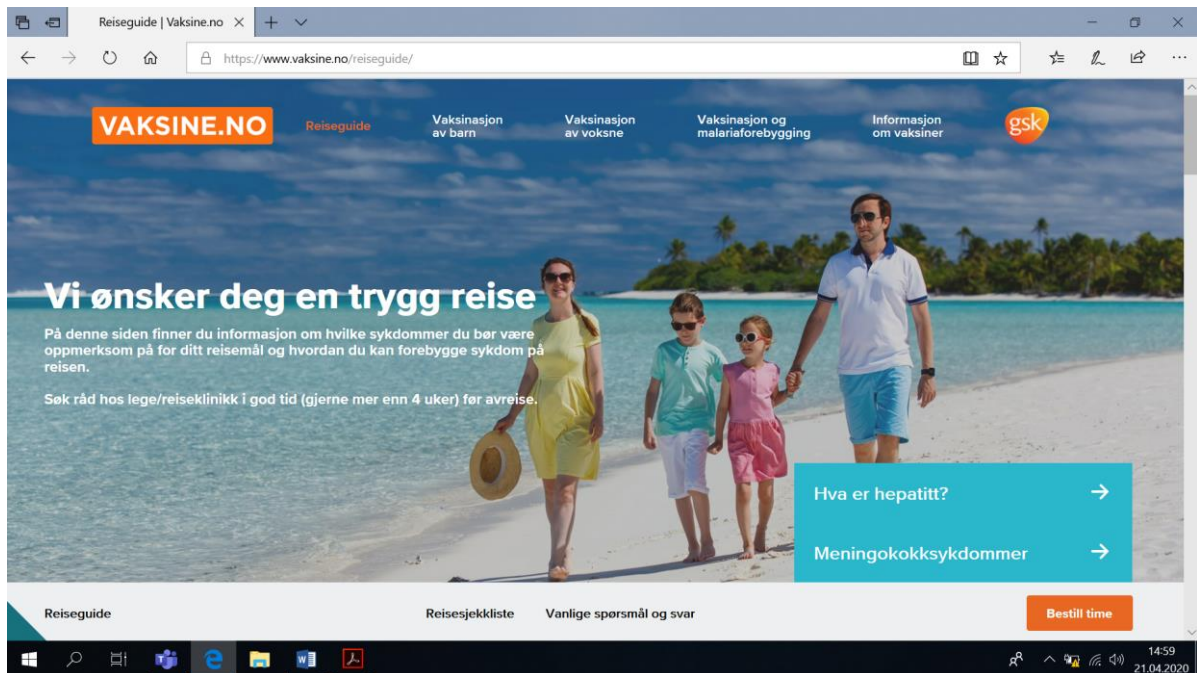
Reiseguide | Vaksine.no

https://www.vaksine.no/reiseguide/

VAKSINE.NO

Reiseguide

Vaksinasjon av barn

Vaksinasjon av voksne

Vaksinasjon og malariaforebygging

Informasjon om vaksiner

gsk

Vi ønsker deg en trygg reise

På denne siden finner du informasjon om hvilke sykdommer du bør være oppmerksom på for ditt reisemål og hvordan du kan forebygge sykdom på reisen.

Søk råd hos lege/reiseklinikk i god tid (gjerne mer enn 4 uker) før avreise.

Hva er hepatitt?

Meningokokksykdommer

Reiseguide

Reisesjekkliste

Vanlige spørsmål og svar

Bestill time

14:59
21.04.2020